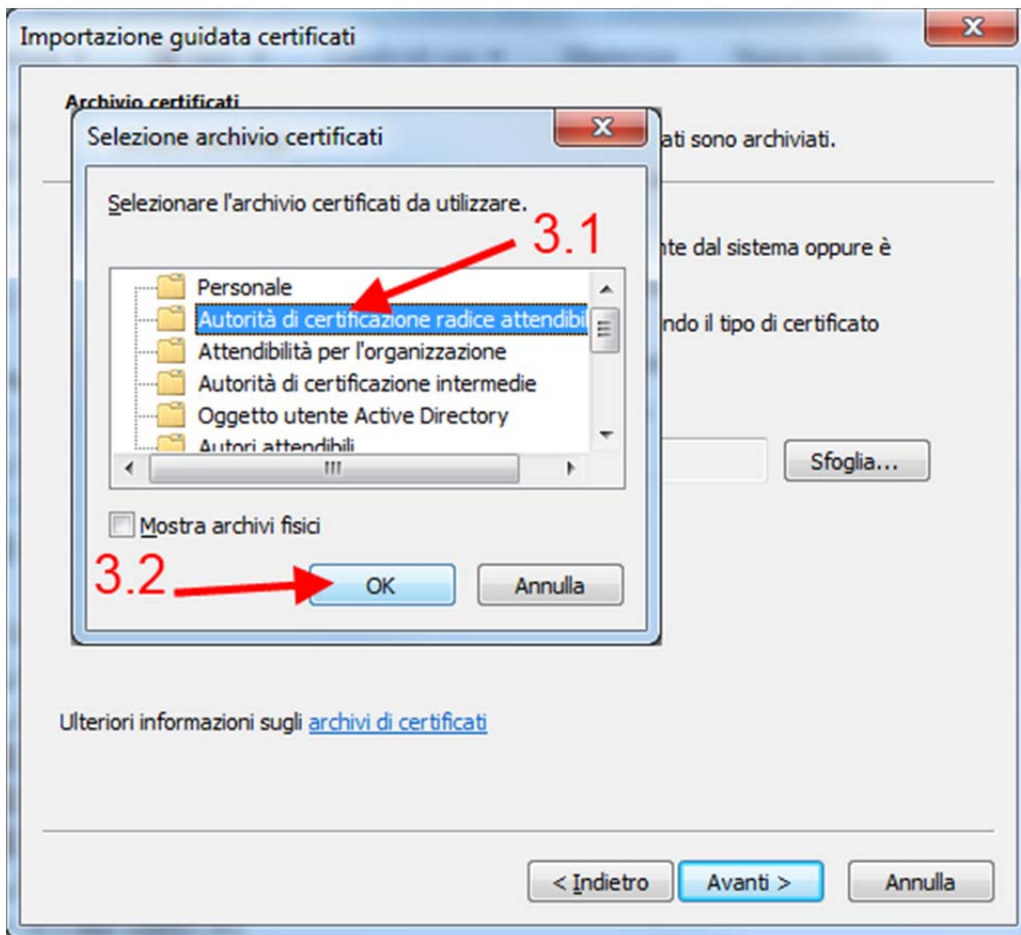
Importazione guidata certificati

Archivio certificati

ati sono archiviati.

nte dal sistema oppure è

ndo il tipo di certificato

Sfoglia...

Selezione archivio certificati

Selezionare l'archivio certificati da utilizzare.

3.1

Personale
Autorità di certificazione radice attendibili
Attendibilità per l'organizzazione
Autorità di certificazione intermedie
Oggetto utente Active Directory
Autori attendibili

III

Mostra archivi fisici

3.2

OK

Annulla

Ulteriori informazioni sugli archivi di certificati

< Indietro

Avanti >

Annulla